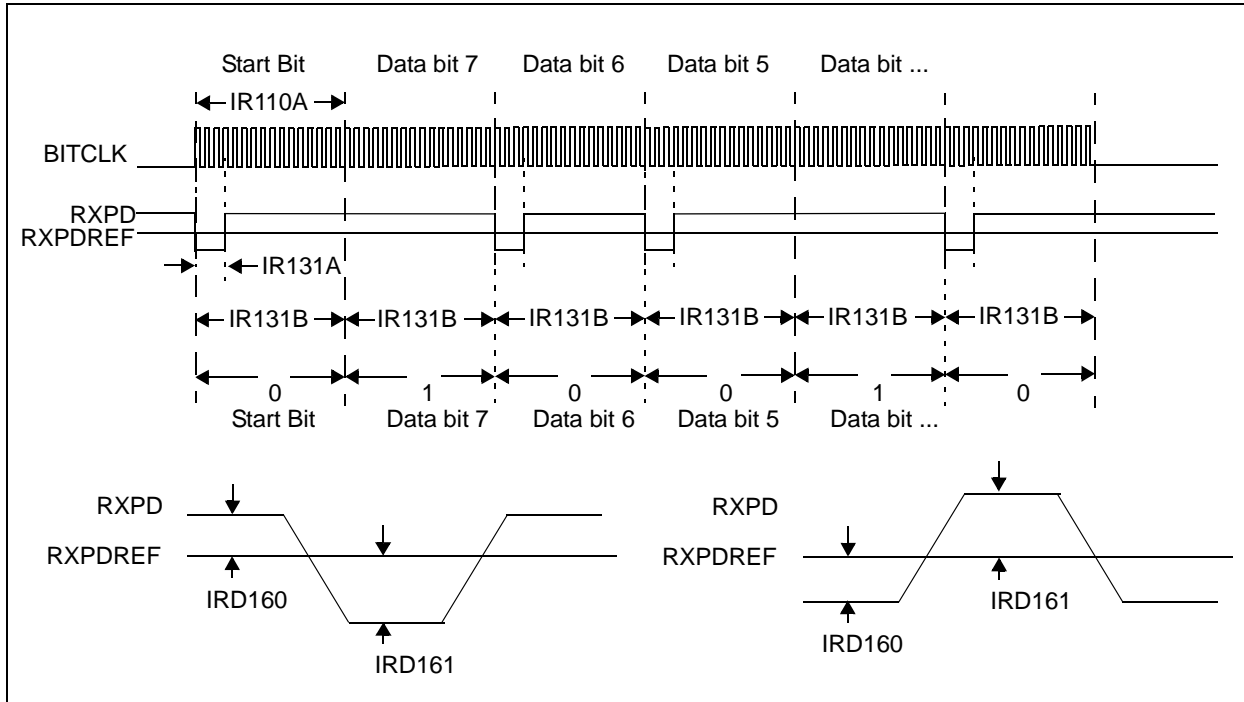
Start Bit Data bit 7 Data bit 6 Data bit 5 Data bit ...

IR110A

BITCLK

RXPD

RXPDREF

IR131A

IR131B IR131B IR131B IR131B IR131B IR131B

0 1 0 0 1 0

Start Bit Data bit 7 Data bit 6 Data bit 5 Data bit ...

RXPD

RXPDREF

IRD160

IRD161

RXPD

RXPDREF

IRD161

IRD160